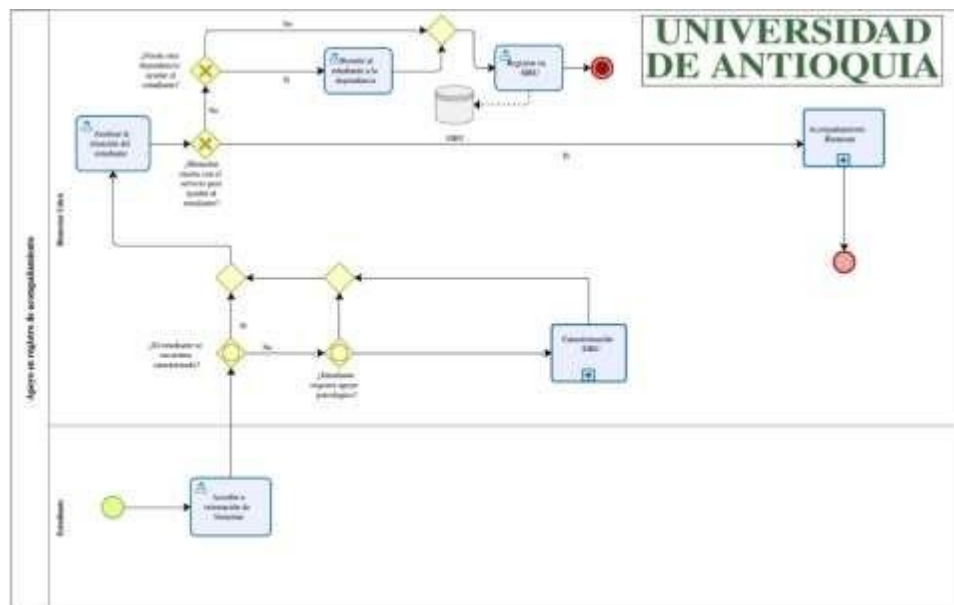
UNIVERSIDAD DE ANTIOQUIA

Apoyo en registro de acompañamiento

Bienestar Univ.

Estudiante

No

¿Puede otra dependencia ayudar al estudiante?

Si

Remitir al estudiante a la dependencia

Registrar en SIBU

SIBU

Analizar la situación del estudiante

No

¿Bienestar cuenta con el servicio para ayudar al estudiante?

SIBU

Si

Acompañamiento Bienestar

Si

¿El estudiante se encuentra caracterizado?

No

¿Estudiante requiere apoyo psicológico?

Caracterización SIBU

Acudir a orientación de bienestar